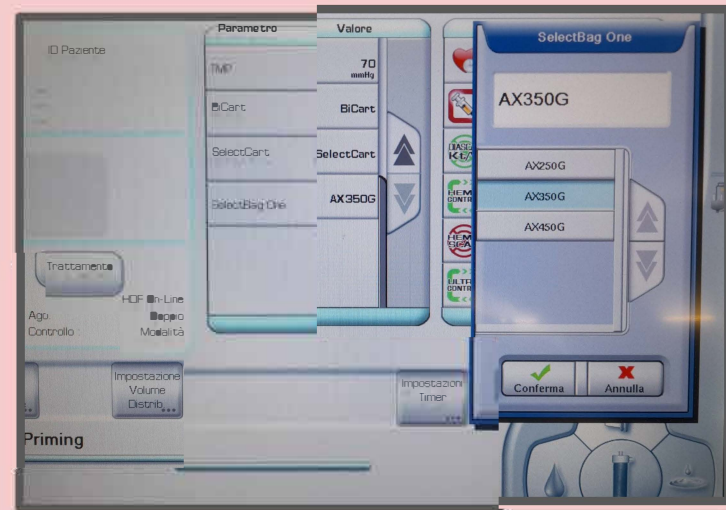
ID Paziente

Trattamento

HDF On-Line
Ago Doppio
Controllo Modalità

Impostazione Volume Distrib.

Priming

| Parametro | Valore |
|---|---|
| TMP | 70 mmHg |
| BiCart | BiCart |
| SelectCart | SelectCart |
| SelectBag One | AX350G |

DIASAFE
HEMO CONTROL
HEMO SCAN
ULTRA CONTROL

Impostazioni Timer

SelectBag One

AX350G

AX250G
AX350G
AX450G

Conferma
Annulla